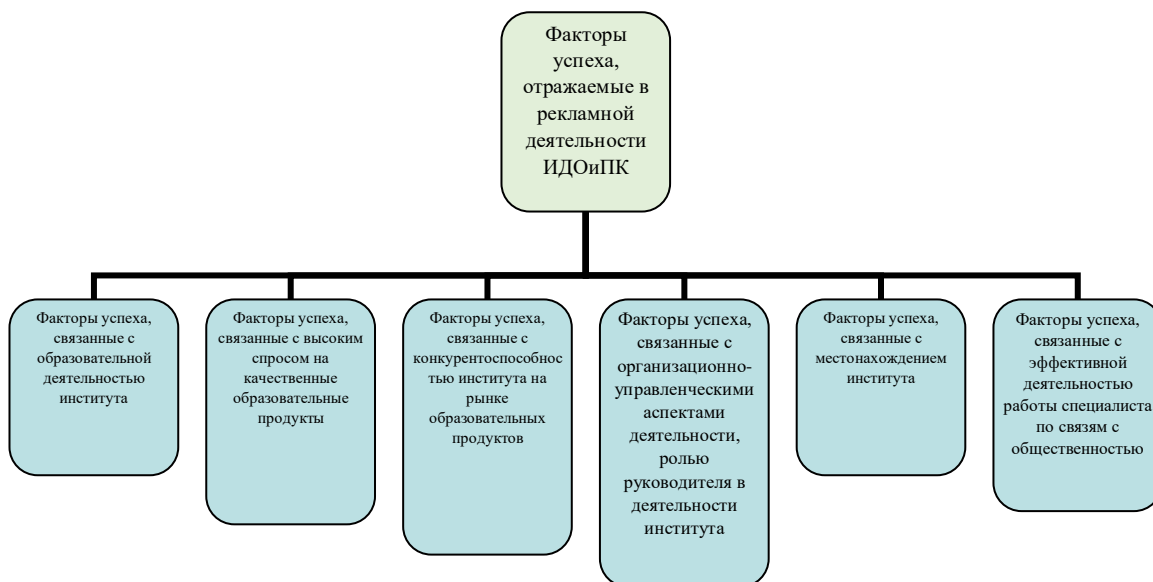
Факторы успеха, отражаемые в рекламной деятельности ИДОиПК

Факторы успеха, связанные с образовательной деятельностью института

Факторы успеха, связанные с высоким спросом на качественные образовательные продукты

Факторы успеха, связанные с конкурентоспособностью института на рынке образовательных продуктов

Факторы успеха, связанные с организационно-управленческими аспектами деятельности, ролью руководителя в деятельности института

Факторы успеха, связанные с местонахождением института

Факторы успеха, связанные с эффективной деятельностью работы специалиста по связям с общественностью